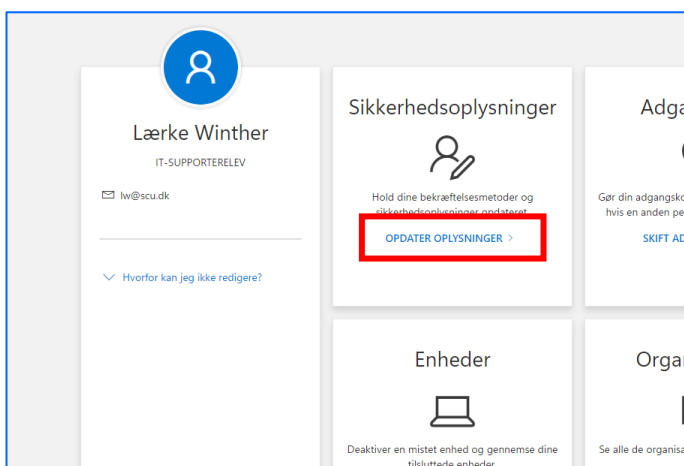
Lærke Winther

IT-SUPPORTERELEV

lw@scu.dk

Hvorfor kan jeg ikke redigere?

Sikkerhedsoplysninger

Hold dine bekræftelsesmetoder og sikkerhedsoplysninger opdateret

OPDATER OPLYSNINGER >

Adga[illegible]

Gør din adgangsko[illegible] hvis en anden pe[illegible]

SKIFT AD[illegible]

Enheder

Deaktiver en mistet enhed og gennemse dine tilsluttede enheder

Orga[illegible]

Se alle de organisa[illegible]